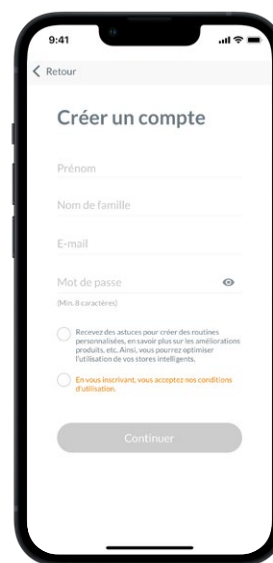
9:41

Retour

Créer un compte

Prénom

Nom de famille

E-mail

Mot de passe

(Min. 8 caractères)

Recevez des astuces pour créer des routines personnalisées, en savoir plus sur les améliorations produits, etc. Ainsi, vous pourrez optimiser l'utilisation de vos stores intelligents.

En vous inscrivant, vous acceptez nos conditions d'utilisation.

Continuer